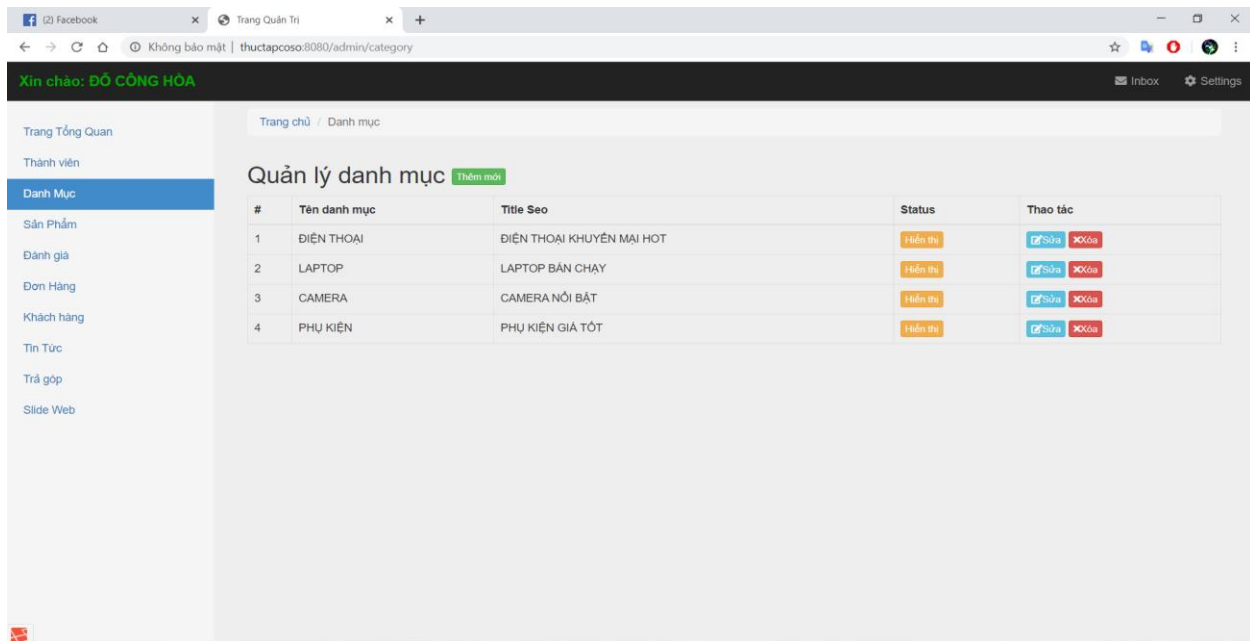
(2) Facebook
Trang Quản Trị

Không bảo mật | thuctapcoso:8080/admin/category

Xin chào: ĐỖ CÔNG HÒA
Inbox
Settings

Trang Tổng Quan
Thành viên
Danh Mục
Sản Phẩm
Đánh giá
Đơn Hàng
Khách hàng
Tin Tức
Trả góp
Slide Web

Trang chủ / Danh mục

Quản lý danh mục Thêm mới

| # | Tên danh mục | Title Seo | Status | Thao tác |
|---|---|---|---|---|
| 1 | ĐIỆN THOẠI | ĐIỆN THOẠI KHUYẾN MẠI HOT | Hiển thị | Sửa Xóa |
| 2 | LAPTOP | LAPTOP BÁN CHẠY | Hiển thị | Sửa Xóa |
| 3 | CAMERA | CAMERA NỔI BẬT | Hiển thị | Sửa Xóa |
| 4 | PHỤ KIỆN | PHỤ KIỆN GIÁ TỐT | Hiển thị | Sửa Xóa |